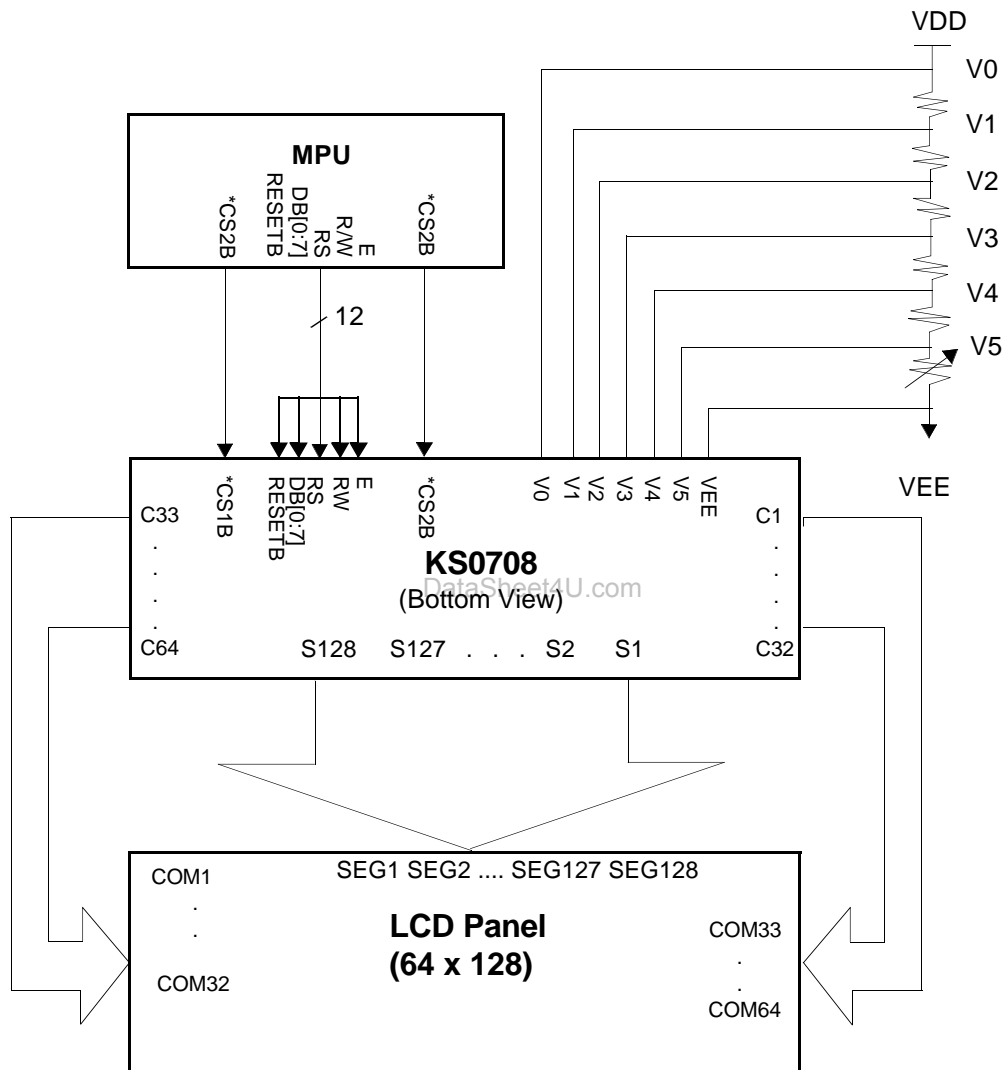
VDD
V0
V1
V2
V3
V4
V5
VEE

MPU
*CS2B
RESETB
DB[0:7]
RS
R/W
E
*CS2B

12

*CS1B
RESETB
DB[0:7]
RS
R/W
E
*CS2B
V0
V1
V2
V3
V4
V5
VEE

C33
.
.
.
.
C64

KS0708
DataSheet4U.com
(Bottom View)

C1
.
.
.
.
C32

S128 S127 . . . S2 S1

COM1
.
.
COM32

SEG1 SEG2 .... SEG127 SEG128

LCD Panel
(64 x 128)

COM33
.
.
COM64